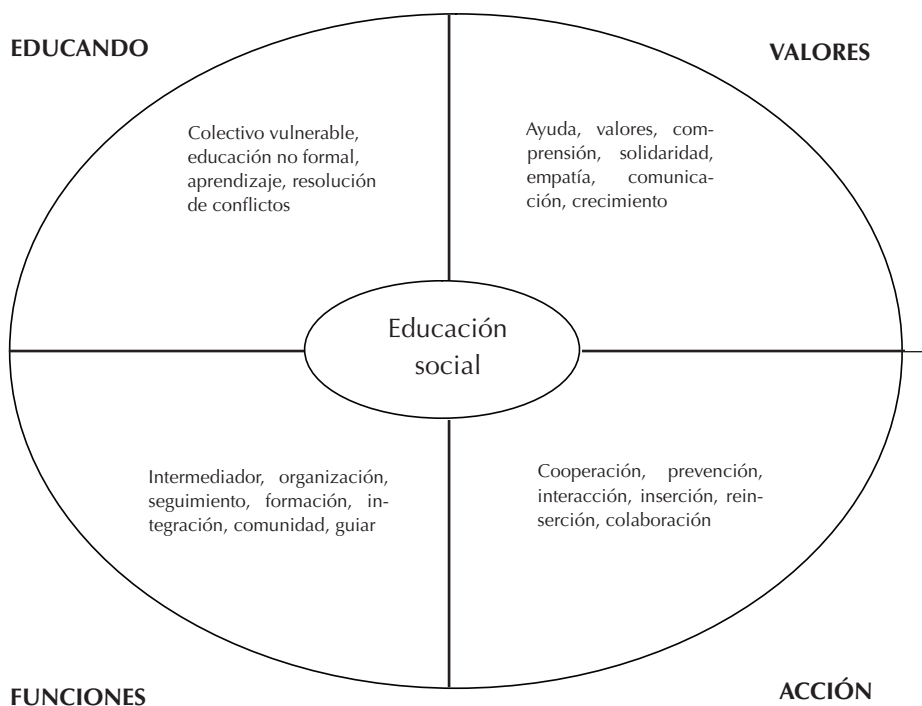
EDUCANDO

VALORES

Colectivo vulnerable, educación no formal, aprendizaje, resolución de conflictos

Ayuda, valores, comprensión, solidaridad, empatía, comunicación, crecimiento

Educación social

Intermediador, organización, seguimiento, formación, integración, comunidad, guiar

Cooperación, prevención, interacción, inserción, reinserción, colaboración

FUNCIONES

ACCIÓN